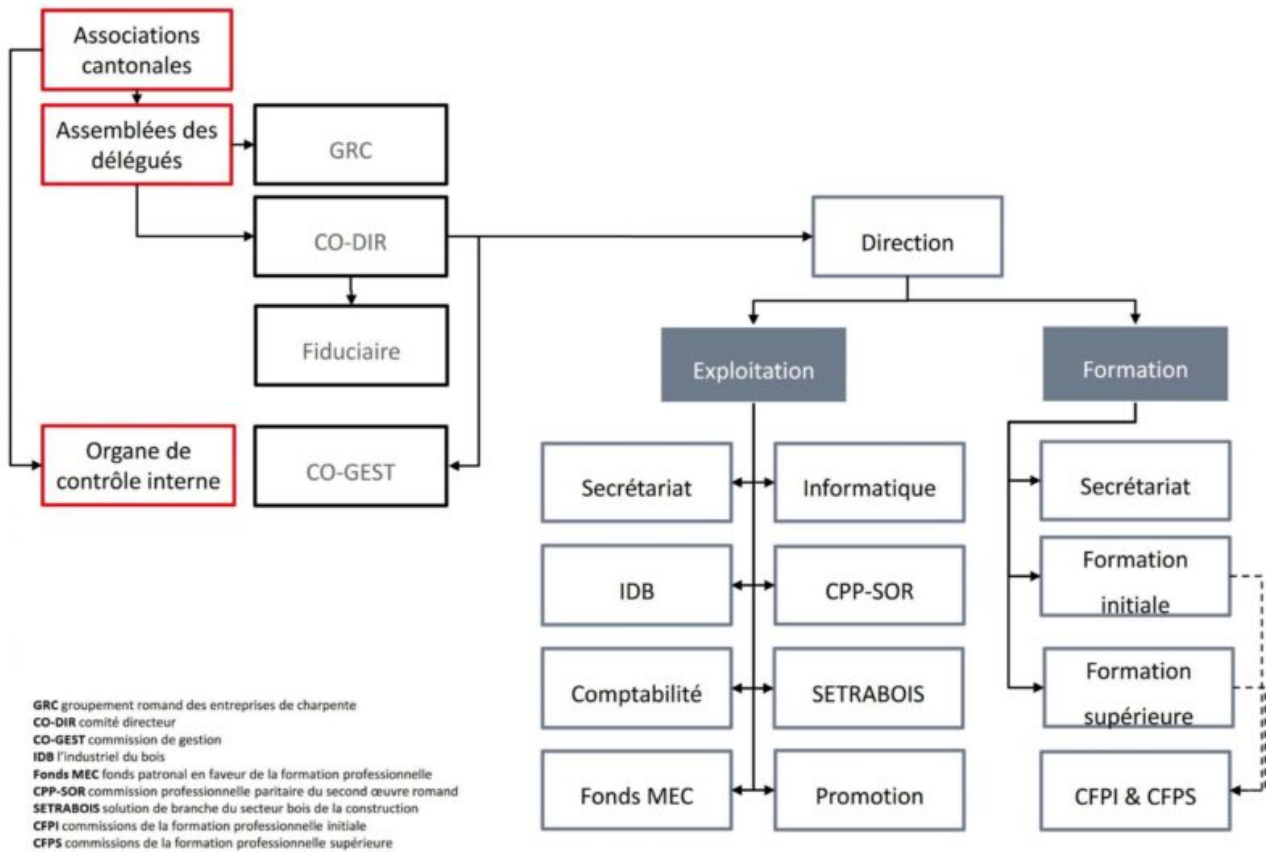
Associations cantonales

Assemblées des délégués

GRC

CO-DIR

Fiduciaire

Organe de contrôle interne

CO-GEST

Direction

Exploitation

Formation

Secrétariat

Informatique

IDB

CPP-SOR

Comptabilité

SETRABOIS

Fonds MEC

Promotion

Secrétariat

Formation initiale

Formation supérieure

CFPI & CFPS

GRC groupement romand des entreprises de charpente
CO-DIR comité directeur
CO-GEST commission de gestion
IDB l'industriel du bois
Fonds MEC fonds patronal en faveur de la formation professionnelle
CPP-SOR commission professionnelle paritaire du second œuvre romand
SETRABOIS solution de branche du secteur bois de la construction
CFPI commissions de la formation professionnelle initiale
CFPS commissions de la formation professionnelle supérieure